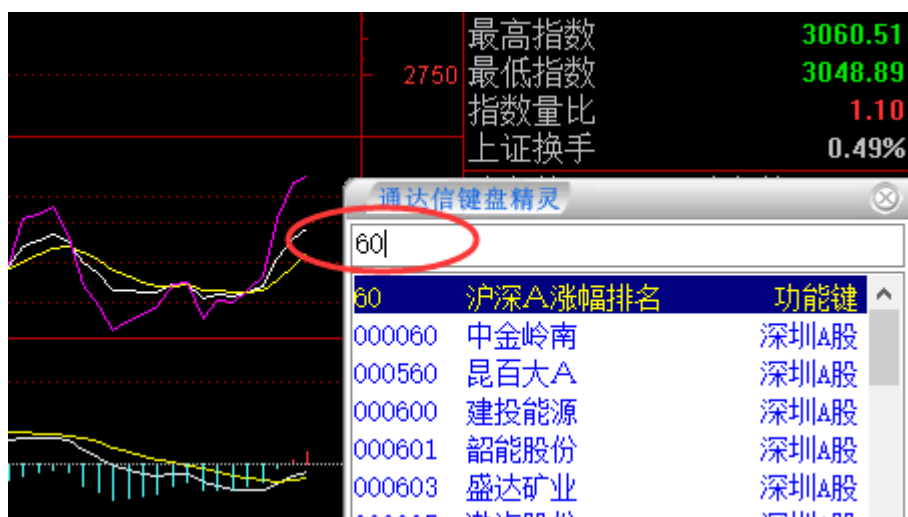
2750

| 最高指数 | 3060.51 |
|---|---|
| 最低指数 | 3048.89 |
| 指数量比 | 1.10 |
| 上证换手 | 0.49% |

通达信键盘精灵

60

| 60 | 沪深A涨幅排名 | 功能键 |
|---|---|---|
| 000060 | 中金岭南 | 深圳A股 |
| 000560 | 昆百大A | 深圳A股 |
| 000600 | 建投能源 | 深圳A股 |
| 000601 | 韶能股份 | 深圳A股 |
| 000603 | 盛达矿业 | 深圳A股 |
| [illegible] | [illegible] | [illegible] |